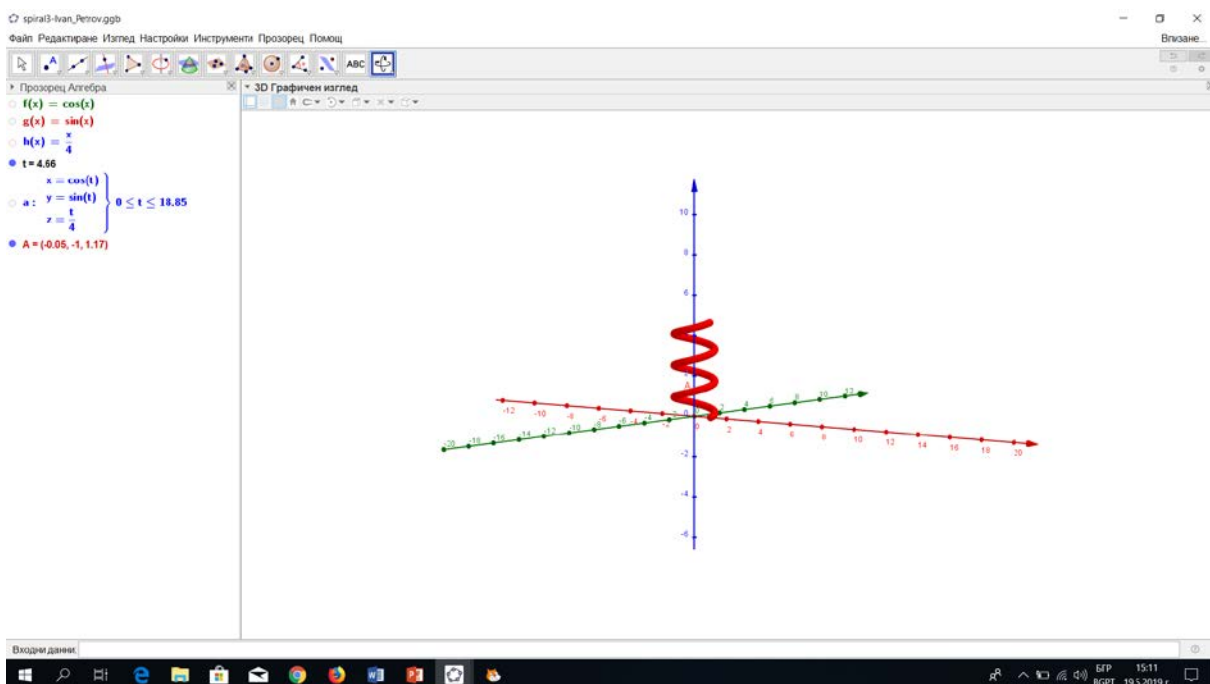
spiral3-Ivan_Petrov.ggb

Файл Редактиране Изглед Настройки Инструменти Прозорец Помощ

Влизане...

ABC

Прозорец Алгебра

$f(x) = \cos(x)$

$g(x) = \sin(x)$

$h(x) = \frac{x}{4}$

t = 4.66

a : $x = \cos(t)$, $y = \sin(t)$, $z = \frac{t}{4}$ $0 \leq t \leq 18.85$

A = (-0.05, -1, 1.17)

3D Графичен изглед

10
8
6
4
2
0
-2
-4
-6

-12 -10 -8 -6 -4 -2 2 4 6 8 10 12 14 16 18 20

-20 -18 -16 -14 -12 -10 -8 -6 -4 -2 2 4 6 8 10 12

A

Входни данни:

БГР BGPT 15:11 19.5.2019 г.